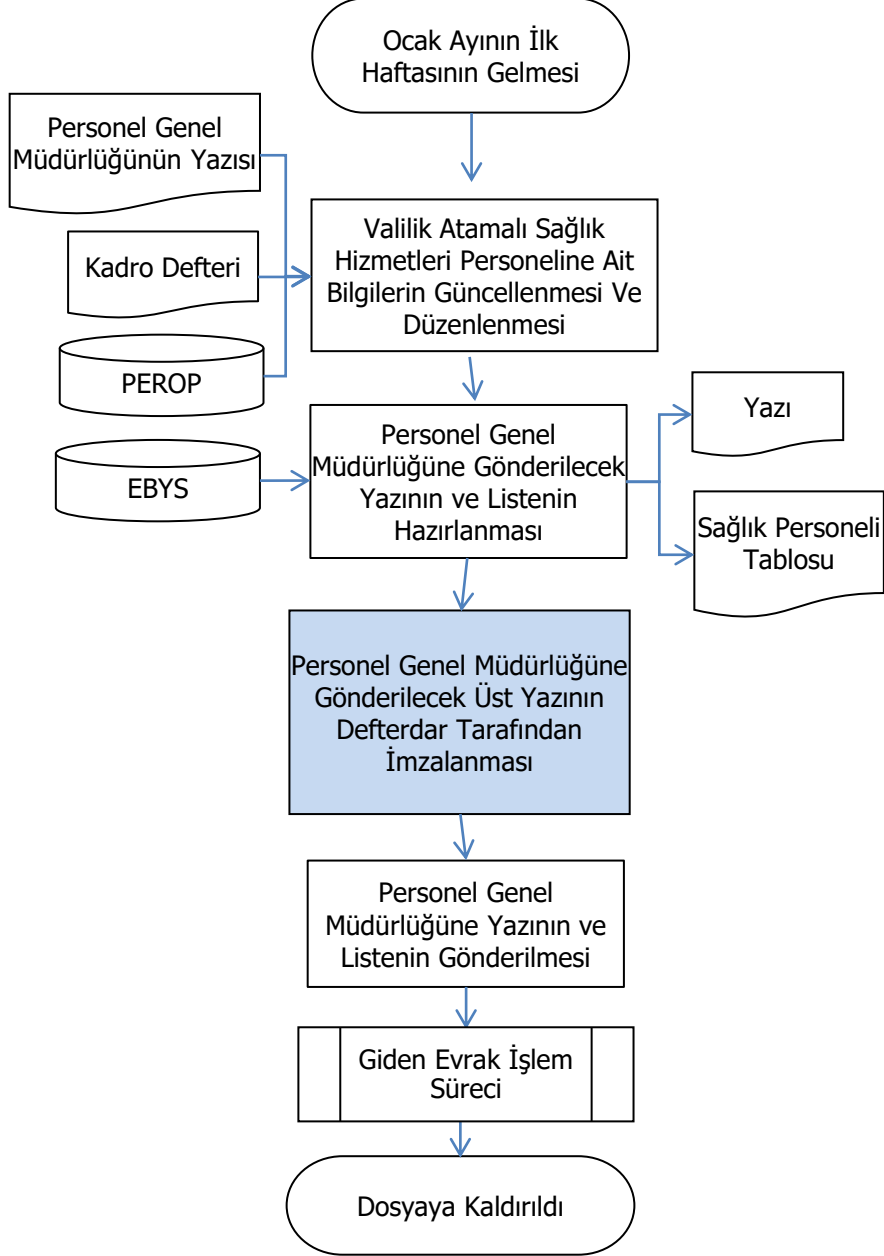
Ocak Ayının İlk Haftasının Gelmesi

Personel Genel Müdürlüğünün Yazısı

Kadro Defteri

PEROP

Valilik Atamalı Sağlık Hizmetleri Personeline Ait Bilgilerin Güncellenmesi Ve Düzenlenmesi

EBYS

Personel Genel Müdürlüğüne Gönderilecek Yazının ve Listenin Hazırlanması

Yazı

Sağlık Personeli Tablosu

Personel Genel Müdürlüğüne Gönderilecek Üst Yazının Defterdar Tarafından İmzalanması

Personel Genel Müdürlüğüne Yazının ve Listenin Gönderilmesi

Giden Evrak İşlem Süreci

Dosyaya Kaldırıldı